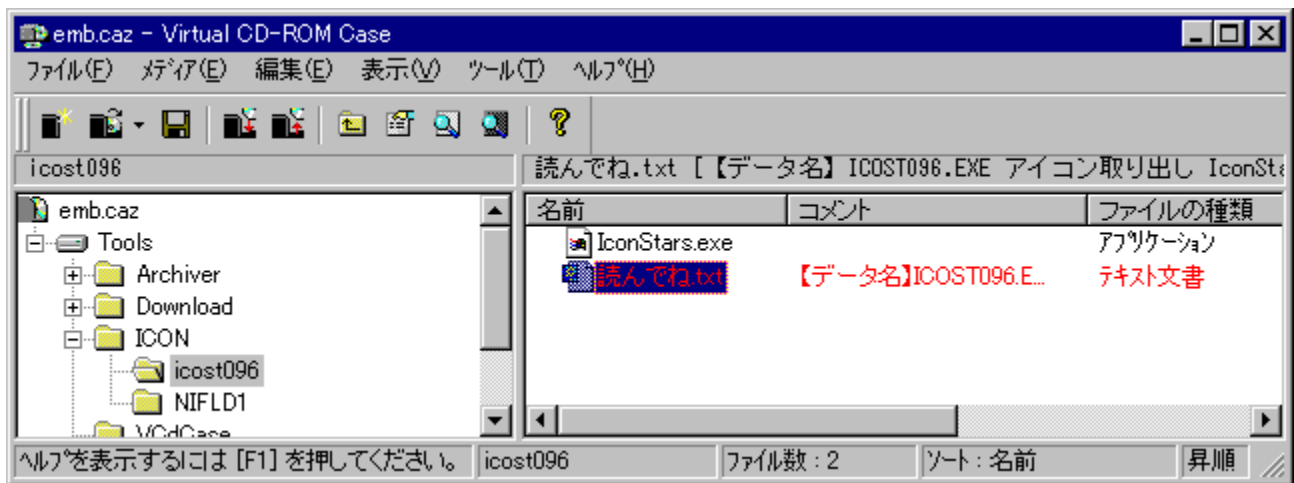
emb.caz - Virtual CD-ROM Case

ファイル(F) メディア(E) 編集(E) 表示(V) ツール(T) ヘルプ(H)

icost096

読んでね.txt [【データ名】ICOST096.EXE アイコン取り出し IconSta

emb.caz
Tools
Archiver
Download
ICON
icost096
NIFLD1
VCdCase

| 名前 | コメント | ファイルの種類 |
|---|---|---|
| IconStars.exe | | アプリケーション |
| 読んでね.txt | 【データ名】ICOST096.E... | テキスト文書 |

ヘルプを表示するには [F1] を押してください。 icost096 ファイル数 : 2 ソート : 名前 昇順